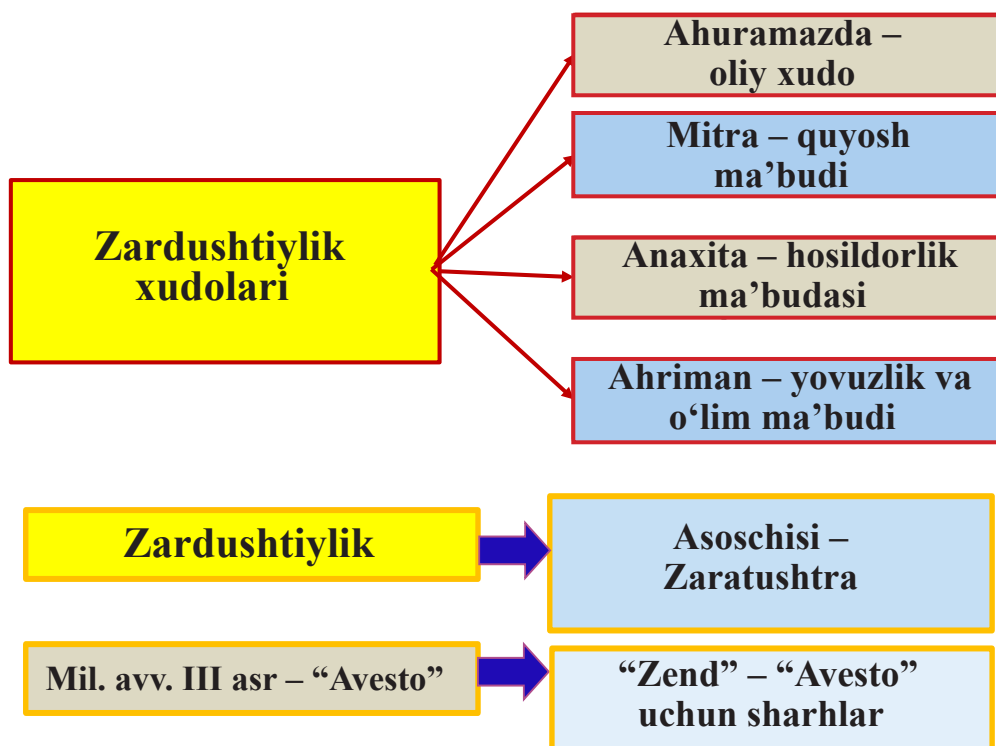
Zardushtiylik xudolari

Ahuramazda – oliy xudo

Mitra – quyosh ma’budi

Anaxita – hosildorlik ma’budasi

Ahriman – yovuzlik va o‘lim ma’budi

Zardushtiylik

Asoschisi – Zaratushtra

Mil. avv. III asr – “Avesto”

“Zend” – “Avesto” uchun sharhlar